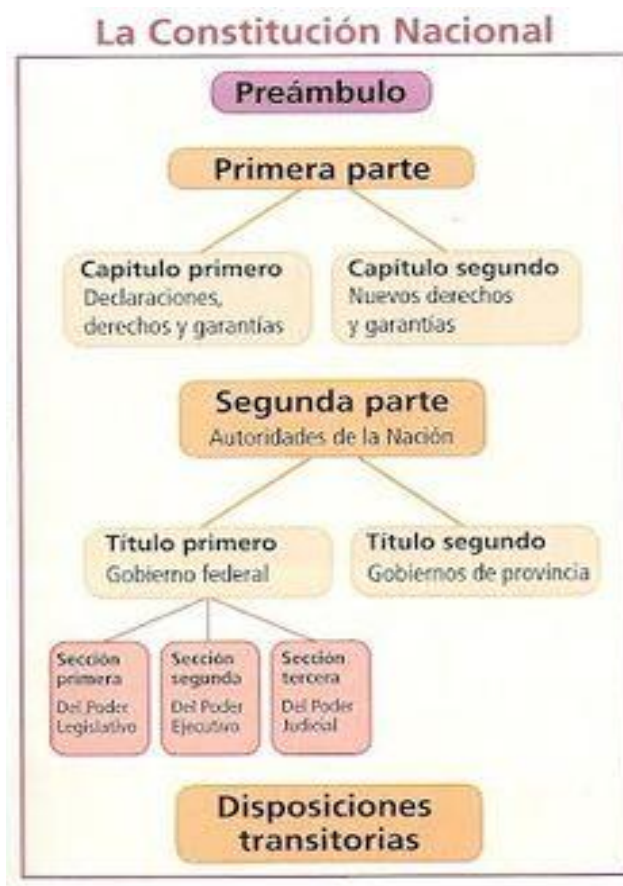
La Constitución Nacional

Preámbulo

Primera parte

Capítulo primero
Declaraciones, derechos y garantías

Capítulo segundo
Nuevos derechos y garantías

Segunda parte
Autoridades de la Nación

Título primero
Gobierno federal

Título segundo
Gobiernos de provincia

Sección primera
Del Poder Legislativo

Sección segunda
Del Poder Ejecutivo

Sección tercera
Del Poder Judicial

Disposiciones transitorias